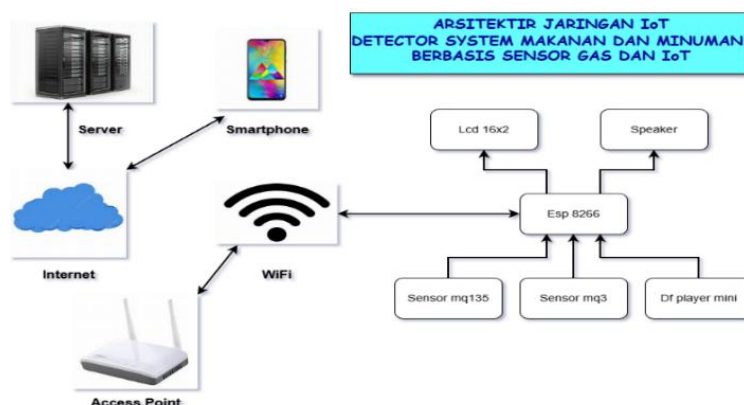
ARSITEKTIR JARINGAN IoT
DETECTOR SYSTEM MAKANAN DAN MINUMAN
BERBASIS SENSOR GAS DAN IoT

Server

Smartphone

Internet

WiFi

Access Point

Lcd 16x2

Speaker

Esp 8266

Sensor mq135

Sensor mq3

Df player mini